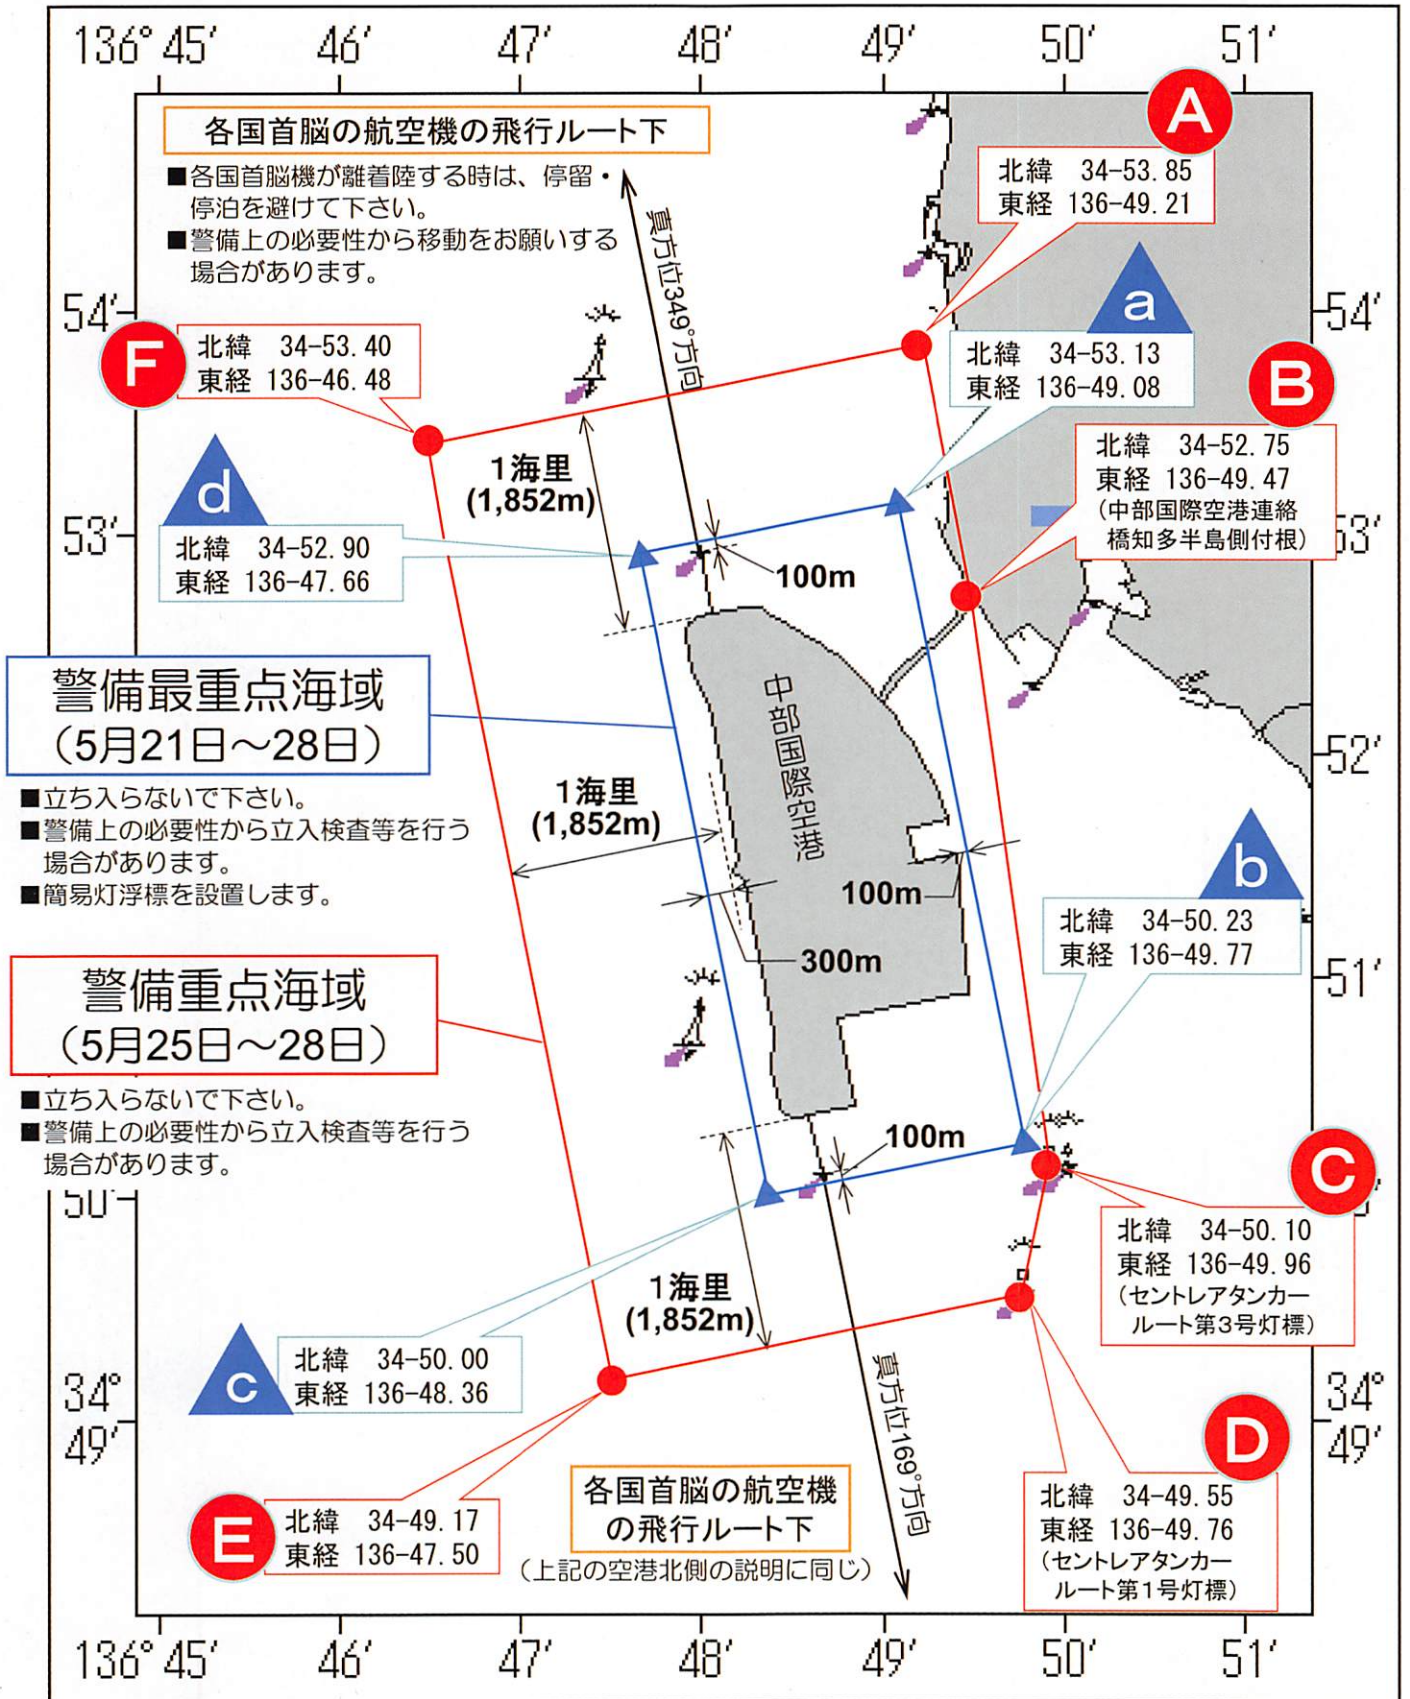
136° 45′ 46′ 47′ 48′ 49′ 50′ 51′

各国首脳の航空機の飛行ルート下

■各国首脳機が離着陸する時は、停留・停泊を避けて下さい。
■警備上の必要性から移動をお願いする場合があります。

真方位349°方向

A
北緯 34-53.85
東経 136-49.21

a
北緯 34-53.13
東経 136-49.08

B
北緯 34-52.75
東経 136-49.47
(中部国際空港連絡橋知多半島側付根)

54′ 54′

F
北緯 34-53.40
東経 136-46.48

1海里
(1,852m)

d
北緯 34-52.90
東経 136-47.66

53′ 53′

100m

中部国際空港

警備最重点海域
(5月21日〜28日)

■立ち入らないで下さい。
■警備上の必要性から立入検査等を行う場合があります。
■簡易灯浮標を設置します。

52′

1海里
(1,852m)

100m

300m

b
北緯 34-50.23
東経 136-49.77

51′

警備重点海域
(5月25日〜28日)

■立ち入らないで下さい。
■警備上の必要性から立入検査等を行う場合があります。

100m

C
北緯 34-50.10
東経 136-49.96
(セントレアタンカールート第3号灯標)

50′

1海里
(1,852m)

c
北緯 34-50.00
東経 136-48.36

34° 49′ 34° 49′

真方位169°方向

D
北緯 34-49.55
東経 136-49.76
(セントレアタンカールート第1号灯標)

E
北緯 34-49.17
東経 136-47.50

各国首脳の航空機の飛行ルート下
(上記の空港北側の説明に同じ)

136° 45′ 46′ 47′ 48′ 49′ 50′ 51′